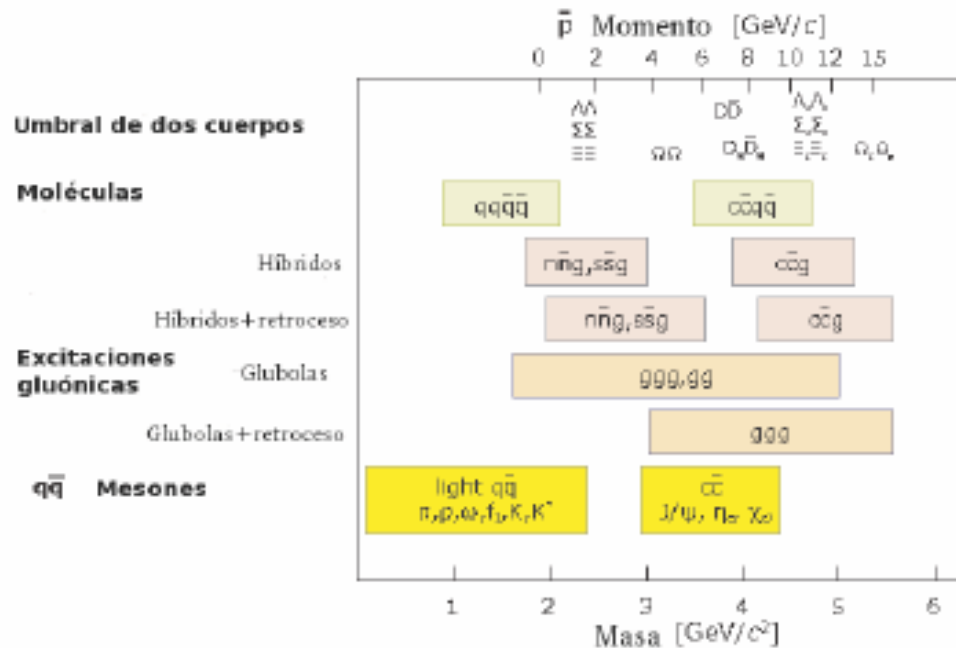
$\bar{p}$ Momento [GeV/$c$]

0 2 4 6 8 10 12 15

Umbral de dos cuerpos

$\Lambda\bar{\Lambda}$ $\Sigma\bar{\Sigma}$ $\Xi\bar{\Xi}$ $\Omega\bar{\Omega}$ $D\bar{D}$ $D_s\bar{D}_s$ $\Lambda_c\bar{\Lambda}_c$ $\Sigma_c\bar{\Sigma}_c$ $\Xi_c\bar{\Xi}_c$ $\Omega_c\bar{\Omega}_c$

Moléculas

$qq\bar{q}\bar{q}$ $c\bar{c}q\bar{q}$

Híbridos

$n\bar{n}g, s\bar{s}g$ $c\bar{c}g$

Híbridos+retroceso

$n\bar{n}g, s\bar{s}g$ $c\bar{c}g$

Excitaciones gluónicas

Glubolas

ggg,gg

Glubolas+retroceso

ggg

$q\bar{q}$ Mesones

light $q\bar{q}$
$\pi,\rho,\omega,f_2,K,K^*$

$c\bar{c}$
$J/\psi$, $\eta_c$, $\chi_{cJ}$

1 2 3 4 5 6

Masa [GeV/$c^2$]